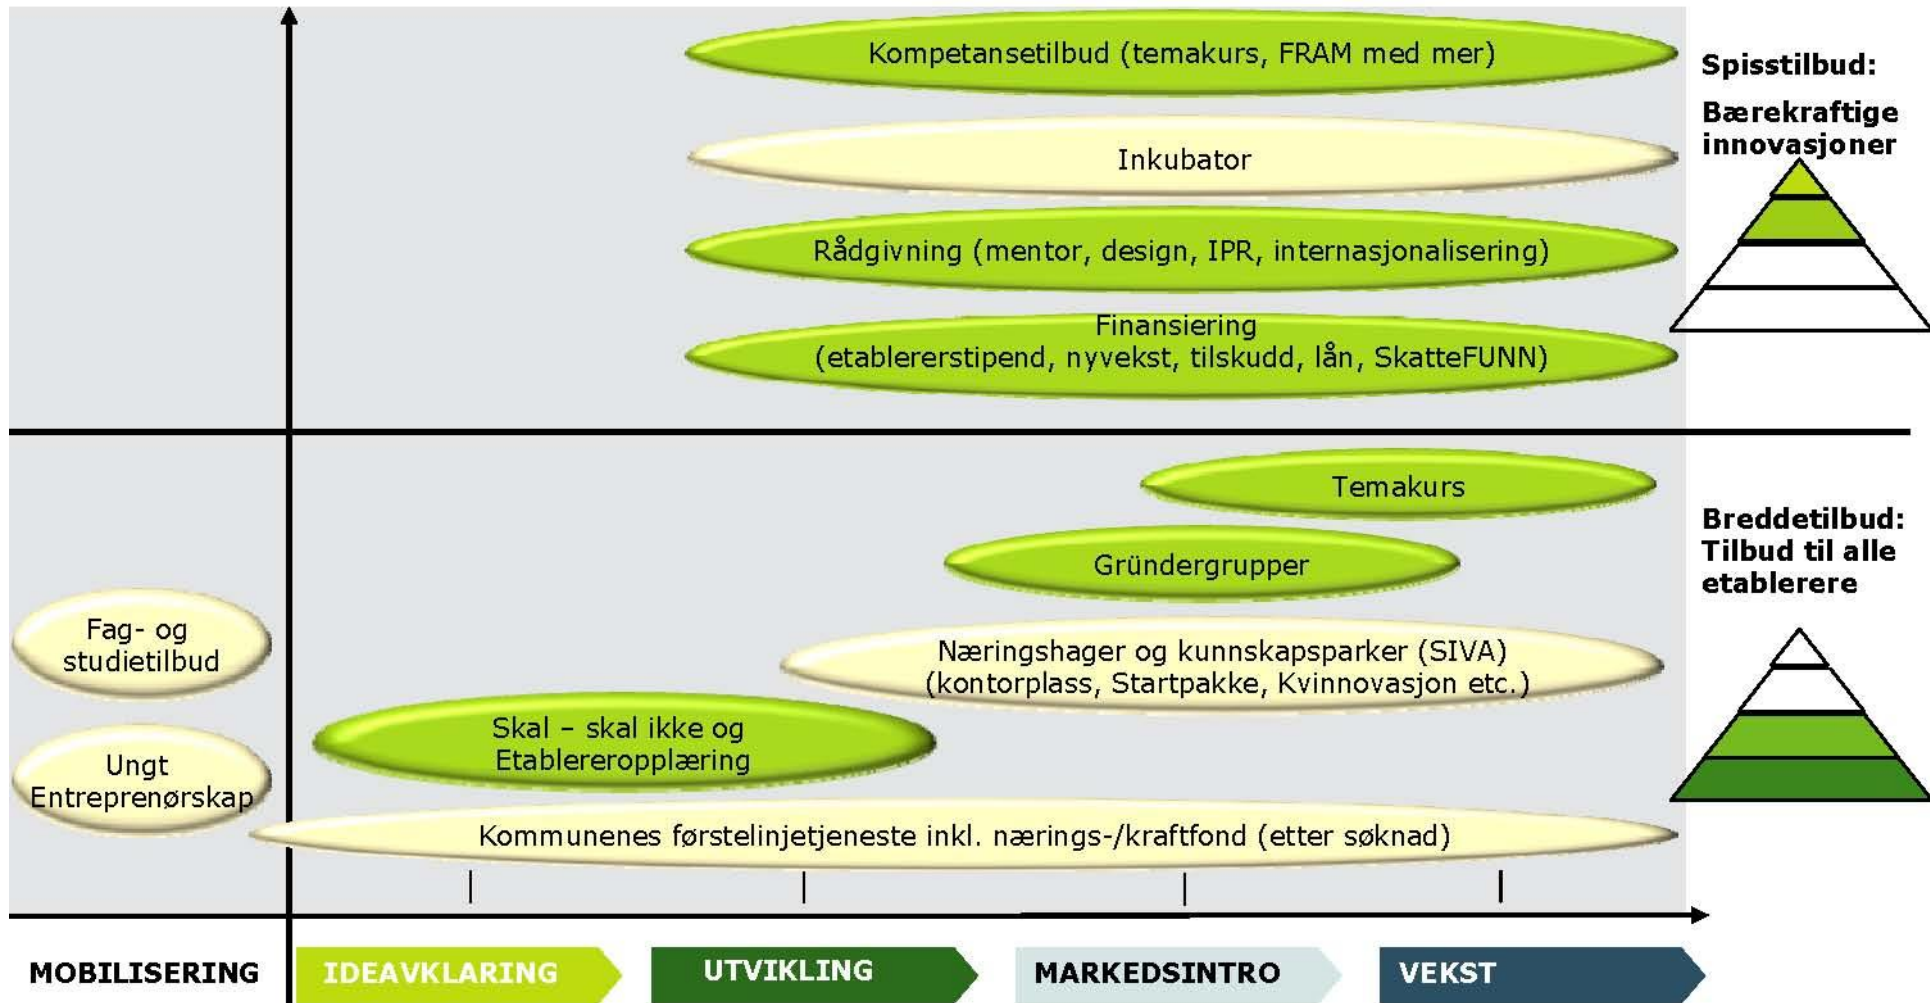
Kompetansetilbud (temakurs, FRAM med mer)

Inkubator

Rådgivning (mentor, design, IPR, internasjonalisering)

Finansiering
(etablererstipend, nyvekst, tilskudd, lån, SkatteFUNN)

Spisstilbud:

Bærekraftige innovasjoner

Temakurs

Gründergrupper

Breddetilbud:
Tilbud til alle etablerere

Fag- og studietilbud

Næringshager og kunnskapsparker (SIVA)
(kontorplass, Startpakke, Kvinnovasjon etc.)

Skal – skal ikke og Etablereropplæring

Ungt Entreprenørskap

Kommunenes førstelinjetjeneste inkl. nærings-/kraftfond (etter søknad)

MOBILISERING

IDEAVKLARING

UTVIKLING

MARKEDSINTRO

VEKST